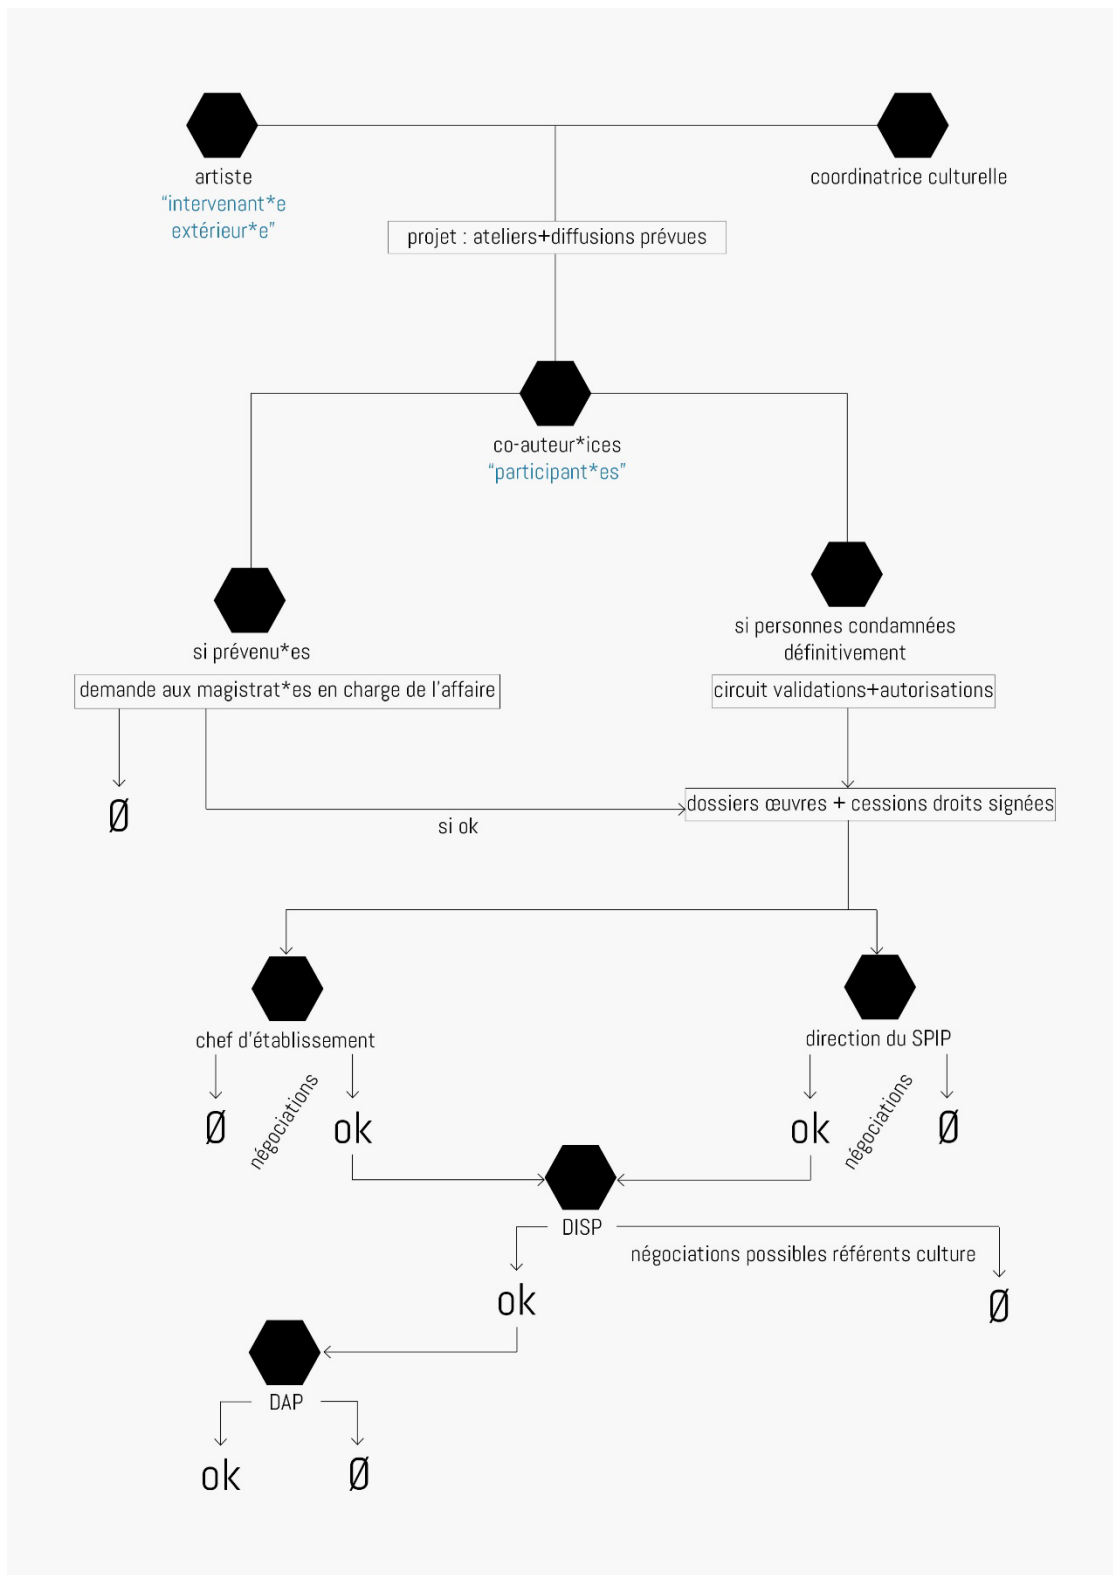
artiste
"intervenant*e extérieur*e"

coordinatrice culturelle

projet : ateliers+diffusions prévues

co-auteur*ices
"participant*es"

si prévenu*es

demande aux magistrat*es en charge de l'affaire

Ø

si ok

si personnes condamnées définitivement

circuit validations+autorisations

dossiers œuvres + cessions droits signées

chef d'établissement

Ø

négociations

ok

direction du SPIP

ok

négociations

Ø

DISP

négociations possibles référents culture

ok

Ø

DAP

ok

Ø